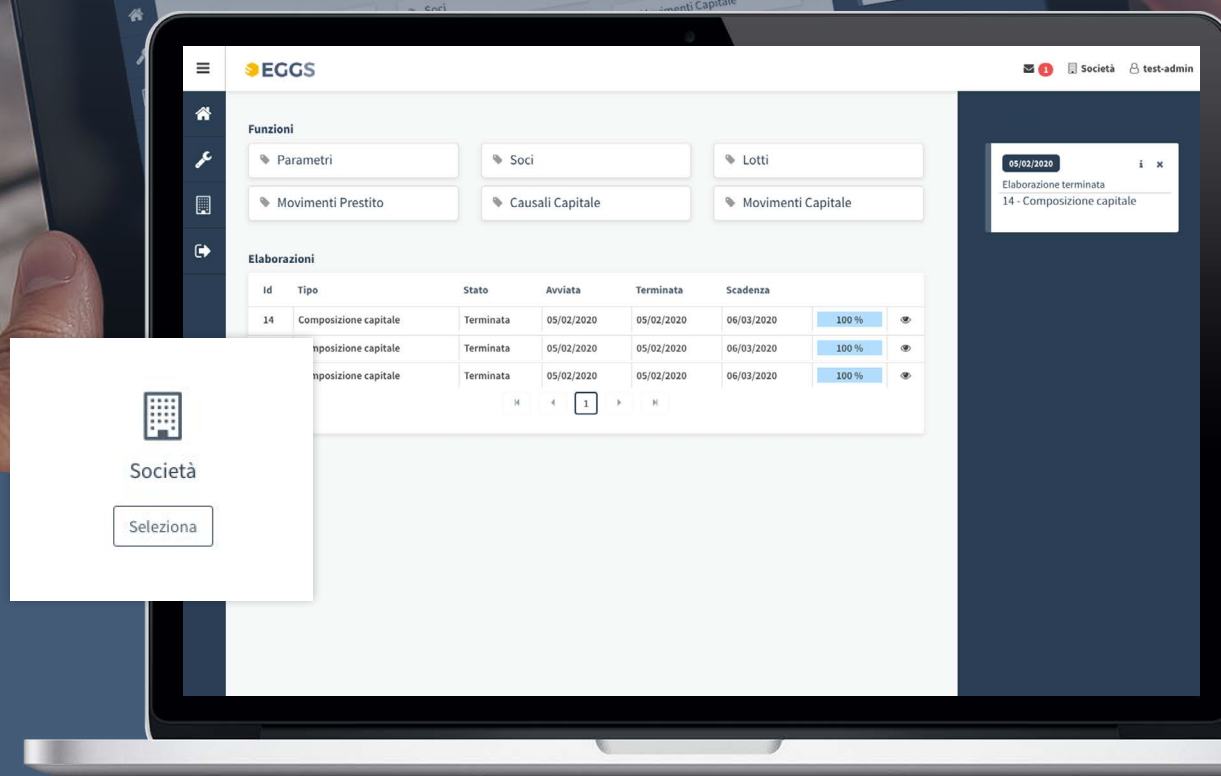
Soci

Movimenti Capitale

EGGS

1 Società test-admin

Funzioni

Parametri

Soci

Lotti

Movimenti Prestito

Causali Capitale

Movimenti Capitale

Elaborazioni

| Id | Tipo | Stato | Avviata | Terminata | Scadenza | | |
|---|---|---|---|---|---|---|---|
| 14 | Composizione capitale | Terminata | 05/02/2020 | 05/02/2020 | 06/03/2020 | 100 % | |
| | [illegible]mposizione capitale | Terminata | 05/02/2020 | 05/02/2020 | 06/03/2020 | 100 % | |
| | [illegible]mposizione capitale | Terminata | 05/02/2020 | 05/02/2020 | 06/03/2020 | 100 % | |

1

05/02/2020

i ×

Elaborazione terminata

14 - Composizione capitale

Società

Seleziona